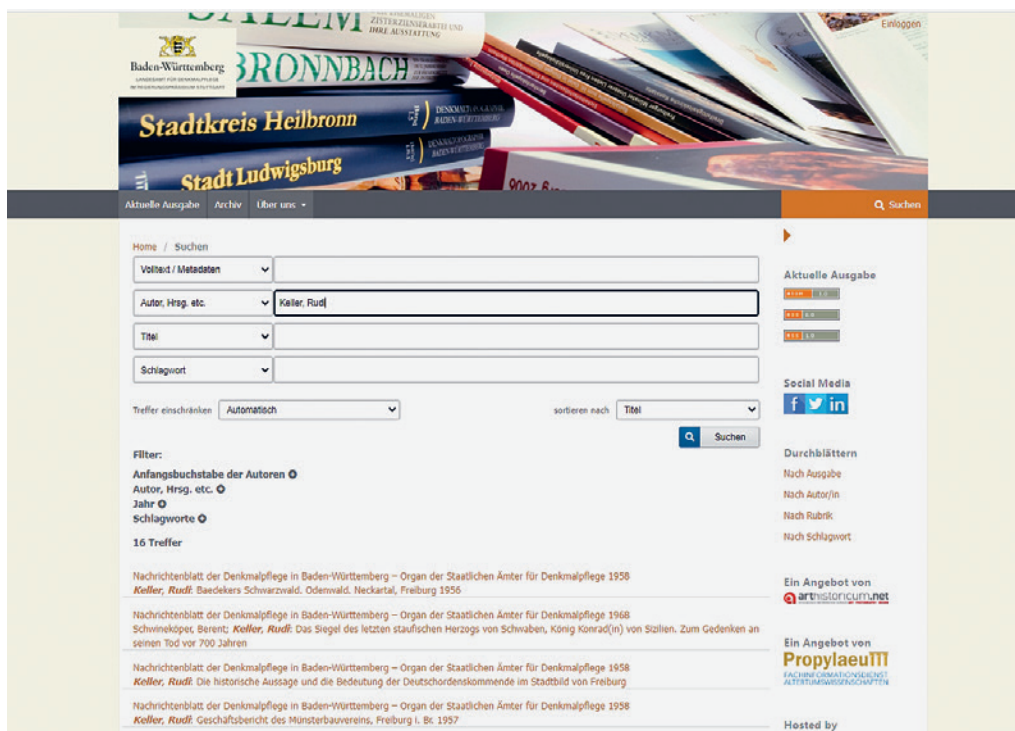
SALEM
ZISTERZIENSERABTEI UND IHRE AUSSTATTUNG

Baden-Württemberg
LANDESAMT FÜR DENKMALPFLEGE IM REGIERUNGSPRÄSIDIUM STUTTGART

BRONNBACH

Stadtkreis Heilbronn

DENKMALTOPOGRAPHIE BADEN-WÜRTTEMBERG

Stadt Ludwigsburg

Einloggen

Aktuelle Ausgabe Archiv Über uns

Suchen

Home / Suchen

Volltext / Metadaten

Autor, Hrsg. etc. Keller, Rudi

Titel

Schlagwort

Treffer einschränken Automatisch

sortieren nach Titel

Suchen

Filter:

Anfangsbuchstabe der Autoren
Autor, Hrsg. etc.
Jahr
Schlagworte

16 Treffer

Nachrichtenblatt der Denkmalpflege in Baden-Württemberg – Organ der Staatlichen Ämter für Denkmalpflege 1958
*Keller, Rudi*: Baedekers Schwarzwald. Odenwald. Neckartal, Freiburg 1956

Nachrichtenblatt der Denkmalpflege in Baden-Württemberg – Organ der Staatlichen Ämter für Denkmalpflege 1968
Schwineköper, Berent; *Keller, Rudi*: Das Siegel des letzten staufischen Herzogs von Schwaben, König Konrad(in) von Sizilien. Zum Gedenken an seinen Tod vor 700 Jahren

Nachrichtenblatt der Denkmalpflege in Baden-Württemberg – Organ der Staatlichen Ämter für Denkmalpflege 1958
*Keller, Rudi*: Die historische Aussage und die Bedeutung der Deutschordenskommende im Stadtbild von Freiburg

Nachrichtenblatt der Denkmalpflege in Baden-Württemberg – Organ der Staatlichen Ämter für Denkmalpflege 1958
*Keller, Rudi*: Geschäftsbericht des Münsterbauvereins, Freiburg i. Br. 1957

Aktuelle Ausgabe

Social Media

Durchblättern
Nach Ausgabe
Nach Autor/in
Nach Rubrik
Nach Schlagwort

Ein Angebot von
arthistoricum.net

Ein Angebot von
Propylaeum
FACHINFORMATIONSDIENST ALTERTUMSWISSENSCHAFTEN

Hosted by